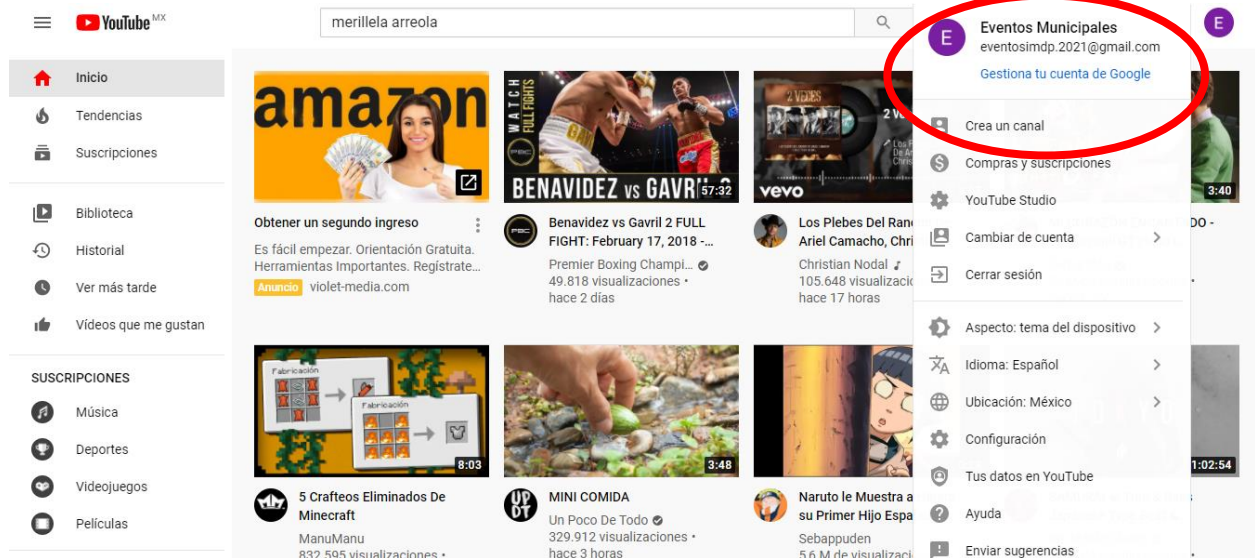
YouTube MX
merillela arreola

Inicio
Tendencias
Suscripciones
Biblioteca
Historial
Ver más tarde
Vídeos que me gustan
SUSCRIPCIONES
Música
Deportes
Videojuegos
Películas

amazon
Obtener un segundo ingreso
Es fácil empezar. Orientación Gratuita. Herramientas Importantes. Regístrate...
Anuncio violet-media.com

WATCH FULL FIGHTS
BENAVIDEZ vs GAVR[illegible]
57:32
Benavidez vs Gavril 2 FULL FIGHT: February 17, 2018 -...
Premier Boxing Champi...
49.818 visualizaciones •
hace 2 días

2 VECES
vevo
Los Plebes Del Ran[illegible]
Ariel Camacho, Chri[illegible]
Christian Nodal
105.648 visualizacio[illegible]
hace 17 horas

3:40
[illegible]DO -

Fabricación
Fabricación
8:03
5 Crafteos Eliminados De Minecraft
ManuManu
832.595 visualizaciones •

3:48
MINI COMIDA
Un Poco De Todo
329.912 visualizaciones •
hace 3 horas

Naruto le Muestra a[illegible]
su Primer Hijo Espa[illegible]
Sebappuden
5.6 M de visualiza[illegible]

1:02:54

Eventos Municipales
eventosimdp.2021@gmail.com
Gestiona tu cuenta de Google
Crea un canal
Compras y suscripciones
YouTube Studio
Cambiar de cuenta
Cerrar sesión
Aspecto: tema del dispositivo
Idioma: Español
Ubicación: México
Configuración
Tus datos en YouTube
Ayuda
Enviar sugerencias